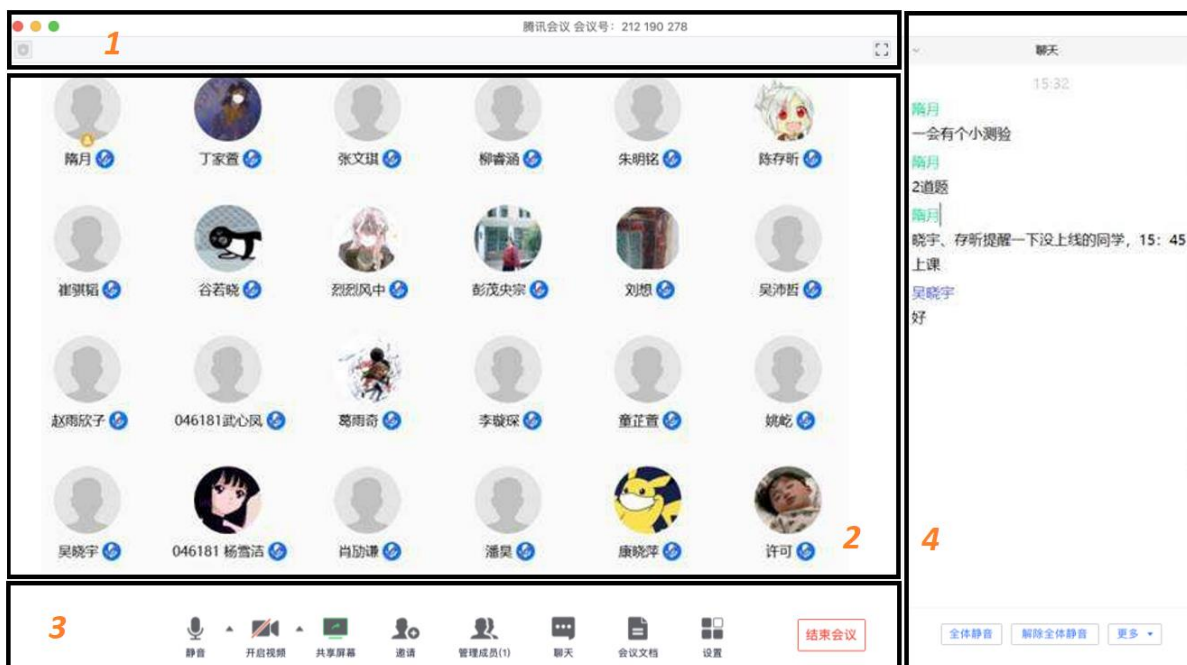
腾讯会议 会议号：212 190 278

1

隋月 丁家萱 张文琪 柳睿涵 朱明铭 陈存昕

崔骐韬 谷若晓 烈烈风中 彭茂央宗 刘想 吴沛哲

赵雨欣子 046181武心凤 葛雨奇 李璇琛 童芷萱 姚屹

吴晓宇 046181 杨雪洁 肖劢谦 潘昊 康晓萍 许可

2

3

静音 开启视频 共享屏幕 邀请 管理成员(1) 聊天 会议文档 设置 结束会议

聊天

15:32

隋月
一会有个小测验
隋月
2道题
隋月
晓宇、存昕提醒一下没上线的同学，15：45上课
吴晓宇
好

4

全体静音 解除全体静音 更多